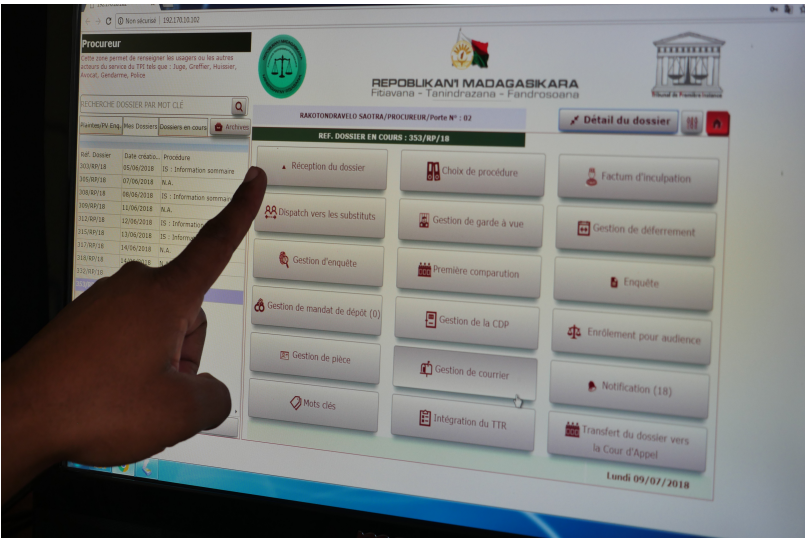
Non sécurisé | 192.170.10.102

Procureur

Cette zone permet de renseigner les usagers ou les autres acteurs du service du TPI tels que : Juge, Greffier, Huissier, Avocat, Gendarme, Police

RECHERCHE DOSSIER PAR MOT CLÉ

Plaintes/PV Enq. | Mes Dossiers | Dossiers en cours | Archives

| Réf. Dossier | Date créatio... | Procédure |
|---|---|---|
| 303/RP/18 | 05/06/2018 | IS : Information sommaire |
| 305/RP/18 | 07/06/2018 | N.A. |
| 308/RP/18 | 08/06/2018 | IS : Information sommair |
| 309/RP/18 | 11/06/2018 | N.A. |
| 312/RP/18 | 12/06/2018 | IS : Informatio |
| 315/RP/18 | 13/06/2018 | IS : Informa |
| 317/RP/18 | 14/06/2018 | N.A. |
| 318/RP/18 | 14/06/2018 | N.A. |
| 332/RP/18 | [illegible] | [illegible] |

REPOBLIKAN'I MADAGASIKARA
Fitiavana - Tanindrazana - Fandrosoana

RAKOTONDRAVELO SAOTRA/PROCUREUR/Porte N° : 02

Détail du dossier

REF. DOSSIER EN COURS : 353/RP/18

Réception du dossier
Choix de procédure
Factum d'inculpation
Dispatch vers les substituts
Gestion de garde à vue
Gestion de déferrement
Gestion d'enquête
Première comparution
Enquête
Gestion de mandat de dépôt (0)
Gestion de la CDP
Enrôlement pour audience
Gestion de pièce
Gestion de courrier
Notification (18)
Mots clés
Intégration du TTR
Transfert du dossier vers la Cour d'Appel

Lundi 09/07/2018